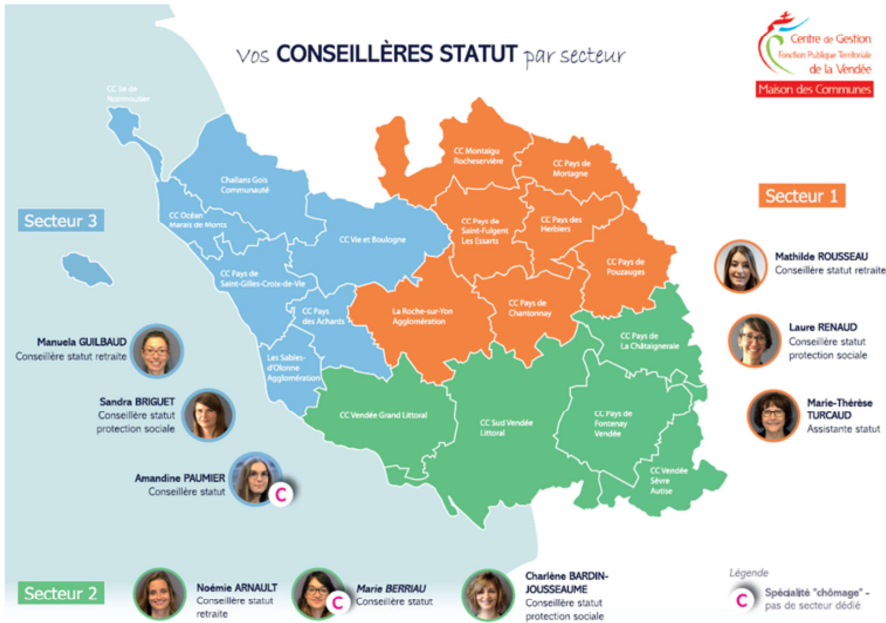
Vos CONSEILLÈRES STATUT par secteur

Centre de Gestion
Fonction Publique Territoriale
de la Vendée
Maison des Communes

CC Île de Noirmoutier

Challans Gois Communauté

CC Océan Marais de Monts

CC Vie et Boulogne

CC Pays de Saint-Gilles-Croix-de-Vie

CC Pays des Achards

Les Sables-d'Olonne Agglomération

CC Montaigu Rocheservière

CC Pays de Mortagne

CC Pays de Saint-Fulgent Les Essarts

CC Pays des Herbiers

CC Pays de Pouzauges

La Roche-sur-Yon Agglomération

CC Pays de Chantonnay

CC Pays de La Châtaigneraie

CC Vendée Grand Littoral

CC Sud Vendée Littoral

CC Pays de Fontenay Vendée

CC Vendée Sèvre Autise

Secteur 3

Secteur 1

Mathilde ROUSSEAU
Conseillère statut retraite

Laure RENAUD
Conseillère statut protection sociale

Marie-Thérèse TURCAUD
Assistante statut

Manuela GUILBAUD
Conseillère statut retraite

Sandra BRIGUET
Conseillère statut protection sociale

Amandine PAUMIER
Conseillère statut

C

Secteur 2

Noémie ARNAULT
Conseillère statut retraite

C

Marie BERRIAU
Conseillère statut

Charlène BARDIN-JOUSSEAUME
Conseillère statut protection sociale

Légende
C Spécialité "chômage" - pas de secteur dédié